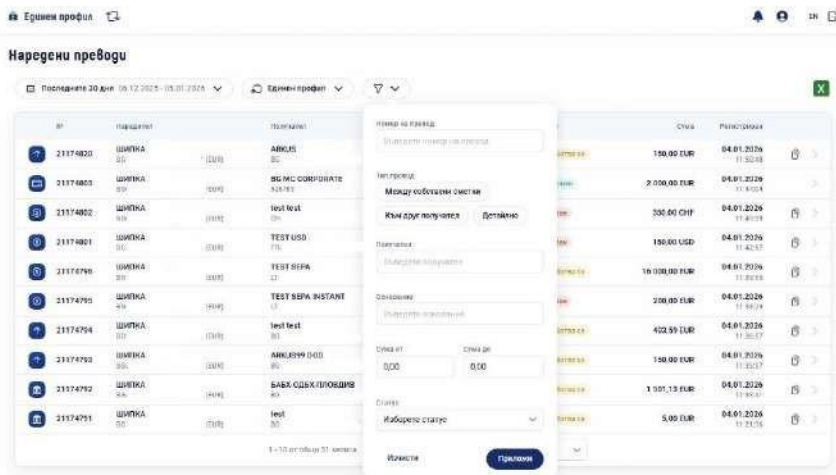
Единен профил

Наредени преводи

Последните 30 дни 06.12.2025 - 05.01.2026 | Единен профил

| № | Наредител | | Получател | | Сума | Регистрирана |
|---|---|---|---|---|---|---|
| 21174820 | ШИПКА | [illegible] | ARKUS | | 150,00 EUR | 04.01.2026 |
| 21174803 | ШИПКА | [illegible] | BG MC CORPORATE | | 2 000,00 EUR | 04.01.2026 |
| 21174802 | ШИПКА | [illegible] | test test | | 330,00 CHF | 04.01.2026 |
| 21174801 | ШИПКА | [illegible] | TEST USD | | 150,00 USD | 04.01.2026 |
| 21174798 | ШИПКА | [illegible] | TEST SEPA | | 16 000,00 EUR | 04.01.2026 |
| 21174795 | ШИПКА | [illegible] | TEST SEPA INSTANT | | 200,00 EUR | 04.01.2026 |
| 21174794 | ШИПКА | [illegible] | test test | | 403,59 EUR | 04.01.2026 |
| 21174793 | ШИПКА | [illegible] | ARKUS99 OOD | | 150,00 EUR | 04.01.2026 |
| 21174792 | ШИПКА | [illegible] | БАБХ ОДБХ ПЛОВДИВ | | 1 501,13 EUR | 04.01.2026 |
| 21174791 | ШИПКА | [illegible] | test | | 5,00 EUR | 04.01.2026 |

1 - 10 от общо 31 записа

Номер на превод
Въведете номер на превод

Тип превод
Между собствени сметки
Към друг получател
Детайлно

Получател
Въведете получател

Основание
Въведете основание

Сума от
0,00
Сума до
0,00

Статус
Изберете статус

Изчисти
Приложи